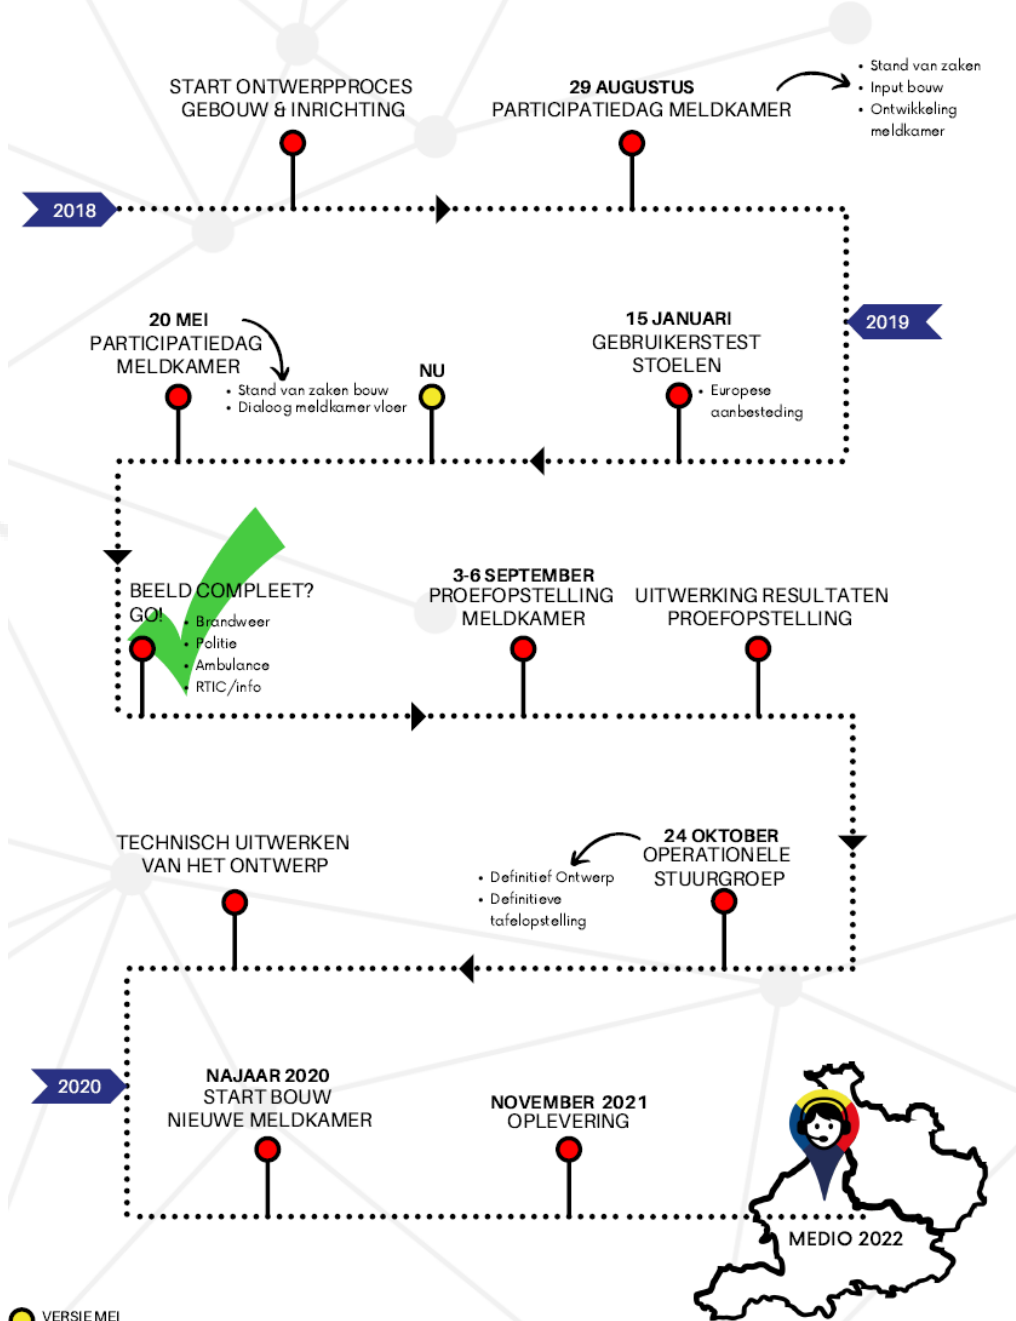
START ONTWERPPROCES
GEBOUW & INRICHTING

29 AUGUSTUS
PARTICIPATIEDAG MELDKAMER

- Stand van zaken
- Input bouw
- Ontwikkeling meldkamer

2018

2019

20 MEI
PARTICIPATIEDAG
MELDKAMER

- Stand van zaken bouw
- Dialoog meldkamer vloer

NU

15 JANUARI
GEBRUIKERSTEST
STOELEN

- Europese aanbesteding

BEELD COMPLEET?
GO!

- Brandweer
- Politie
- Ambulance
- RTIC/info

3-6 SEPTEMBER
PROEFOPSTELLING
MELDKAMER

UITWERKING RESULTATEN
PROEFOPSTELLING

TECHNISCH UITWERKEN
VAN HET ONTWERP

- Definitief Ontwerp
- Definitieve tafelopstelling

24 OKTOBER
OPERATIONELE
STUURGROEP

2020

NAJAAR 2020
START BOUW
NIEUWE MELDKAMER

NOVEMBER 2021
OPLEVERING

MEDIO 2022

VERSIE MEI